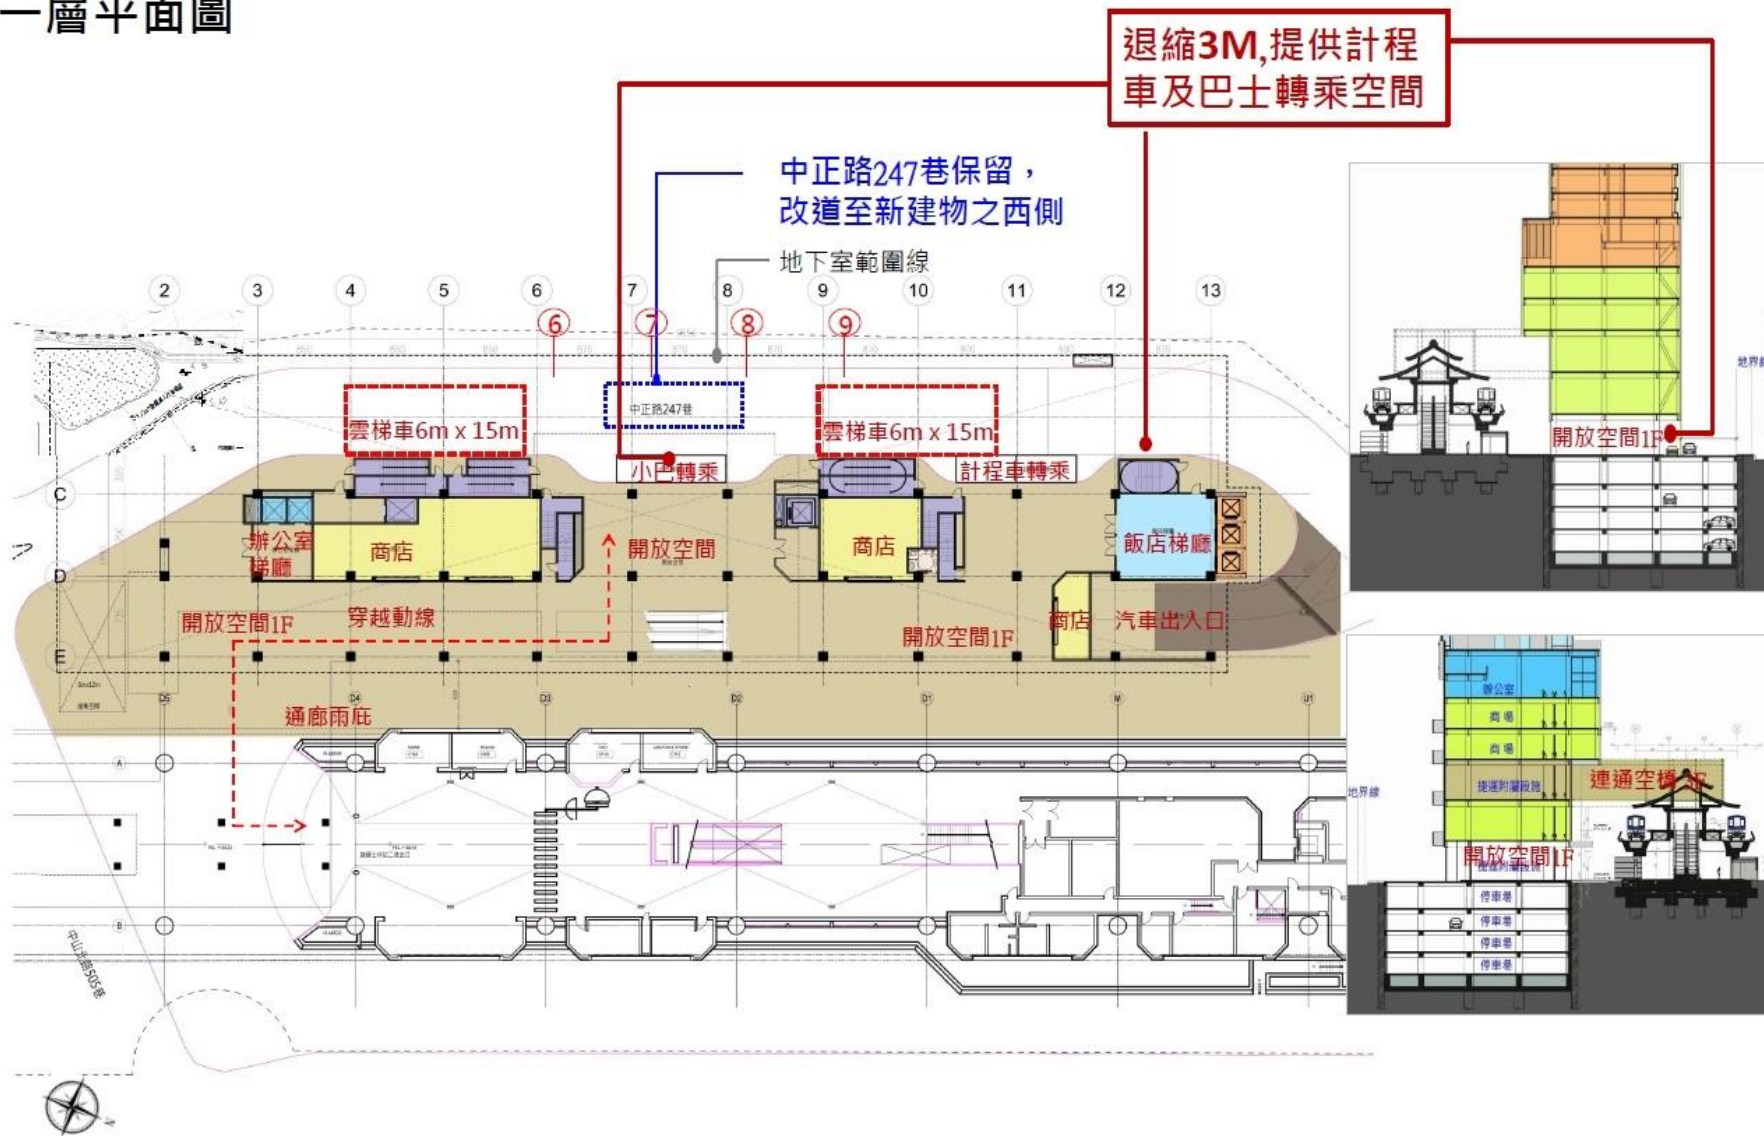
一層平面圖

退縮3M,提供計程車及巴士轉乘空間

中正路247巷保留，改道至新建物之西側

地下室範圍線

2 3 4 5 6 7 8 9 10 11 12 13

⑥ ⑦ ⑧ ⑨

雲梯車6m x 15m

中正路247巷

雲梯車6m x 15m

小巴轉乘

計程車轉乘

C

D

E

辦公室梯廳

商店

開放空間

商店

飯店梯廳

開放空間1F

穿越動線

開放空間1F

商店

汽車出入口

通廊雨庇

中山北路505巷

開放空間1F

地界線

辦公室

商場

商場

捷運對層設施

連通空橋

開放空間1F

地界線

停車場

停車場

停車場

停車場